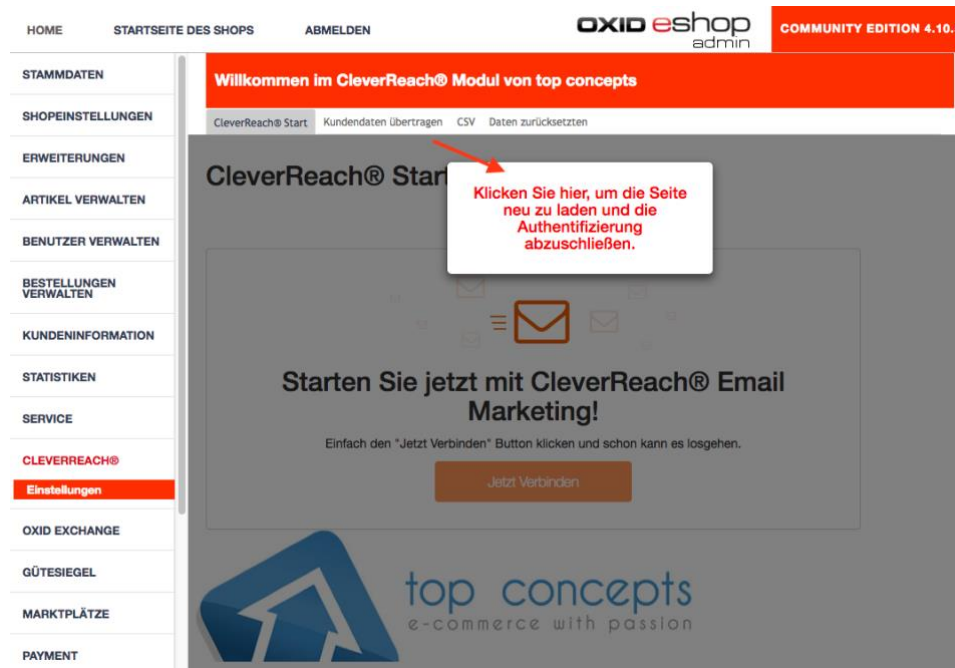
HOME STARTSEITE DES SHOPS ABMELDEN

OXID eshop admin

COMMUNITY EDITION 4.10.

STAMMDATEN
SHOPEINSTELLUNGEN
ERWEITERUNGEN
ARTIKEL VERWALTEN
BENUTZER VERWALTEN
BESTELLUNGEN VERWALTEN
KUNDENINFORMATION
STATISTIKEN
SERVICE
CLEVERREACH®
Einstellungen
OXID EXCHANGE
GÜTESIEGEL
MARKTPLÄTZE
PAYMENT

Willkommen im CleverReach® Modul von top concepts

CleverReach® Start Kundendaten übertragen CSV Daten zurücksetzten

CleverReach® Start

Klicken Sie hier, um die Seite neu zu laden und die Authentifizierung abzuschließen.

Starten Sie jetzt mit CleverReach® Email Marketing!

Einfach den "Jetzt Verbinden" Button klicken und schon kann es losgehen.

Jetzt Verbinden

top concepts
e-commerce with passion